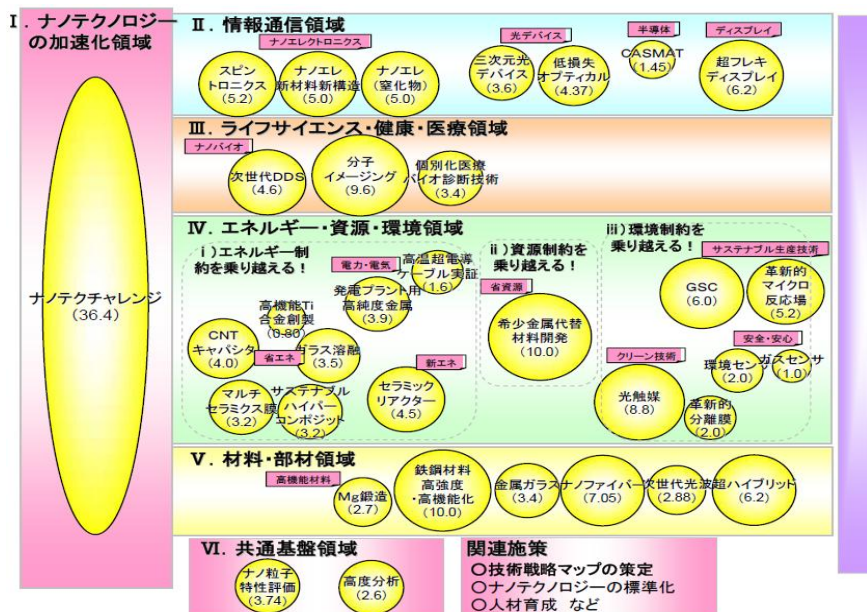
Ⅰ. ナノテクノロジーの加速化領域

ナノテクチャレンジ (36.4)

Ⅱ. 情報通信領域

ナノエレクトロニクス

スピントロニクス (5.2)

ナノエレ新材料新構造 (5.0)

ナノエレ (窒化物) (5.0)

光デバイス

三次元光デバイス (3.6)

低損失オプティカル (4.37)

半導体

CASMAT (1.45)

ディスプレイ

超フレキディスプレイ (6.2)

Ⅲ. ライフサイエンス・健康・医療領域

ナノバイオ

次世代DDS (4.6)

分子イメージング (9.6)

個別化医療バイオ診断技術 (3.4)

Ⅳ. エネルギー・資源・環境領域

ⅰ) エネルギー制約を乗り越える!

電力・電気

高温超電導ケーブル実証 (1.6)

発電プラント用高純度金属 (3.9)

高機能Ti合金創製 (0.80)

CNTキャパシタ (4.0)

省エネ

ガラス溶融 (3.5)

マルチセラミクス膜 (3.2)

サステナブルハイパーコンポジット (3.2)

新エネ

セラミックリアクター (4.5)

ⅱ) 資源制約を乗り越える!

省資源

希少金属代替材料開発 (10.0)

ⅲ) 環境制約を乗り越える!

サステナブル生産技術

GSC (6.0)

革新的マイクロ反応場 (5.2)

安全・安心

環境センサ (2.0)

ガスセンサ (1.0)

クリーン技術

光触媒 (8.8)

革新的分離膜 (2.0)

Ⅴ. 材料・部材領域

高機能材料

Mg鍛造 (2.7)

鉄鋼材料高強度・高機能化 (10.0)

金属ガラス (3.4)

ナノファイバー (7.05)

次世代光波 (2.88)

超ハイブリッド (6.2)

Ⅵ. 共通基盤領域

ナノ粒子特性評価 (3.74)

高度分析 (2.6)

関連施策

○技術戦略マップの策定

○ナノテクノロジーの標準化

○人材育成 など